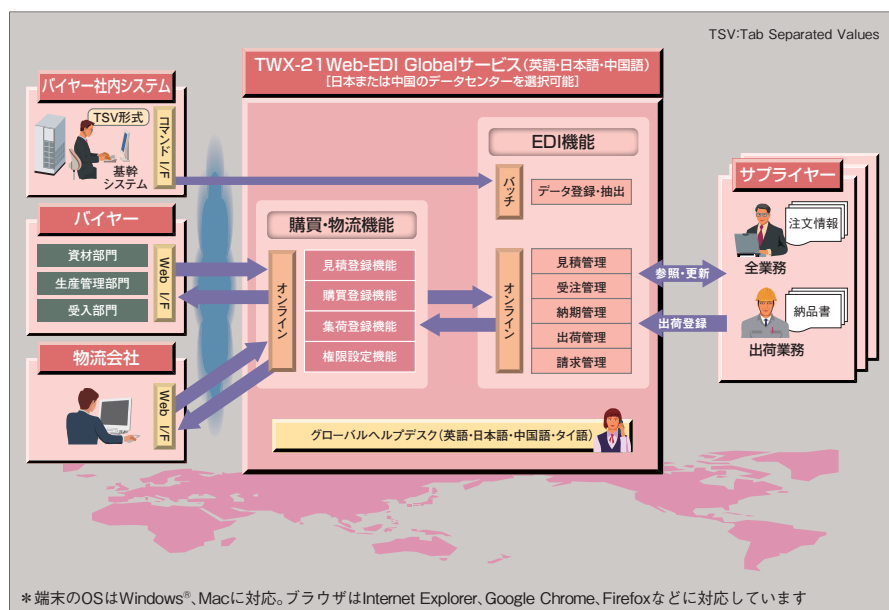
TSV:Tab Separated Values

TWX-21Web-EDI Globalサービス(英語・日本語・中国語)
[日本または中国のデータセンターを選択可能]

バイヤー社内システム

TSV形式

基幹システム

コマンドI/F

バイヤー

資材部門

生産管理部門

受入部門

Web I/F

物流会社

Web I/F

購買・物流機能

オンライン

見積登録機能

購買登録機能

集荷登録機能

権限設定機能

EDI機能

バッチ

データ登録・抽出

オンライン

見積管理

受注管理

納期管理

出荷管理

請求管理

グローバルヘルプデスク(英語・日本語・中国語・タイ語)

サプライヤー

注文情報

全業務

納品書

出荷業務

参照・更新

出荷登録

＊端末のOSはWindows®、Macに対応。ブラウザはInternet Explorer、Google Chrome、Firefoxなどに対応しています